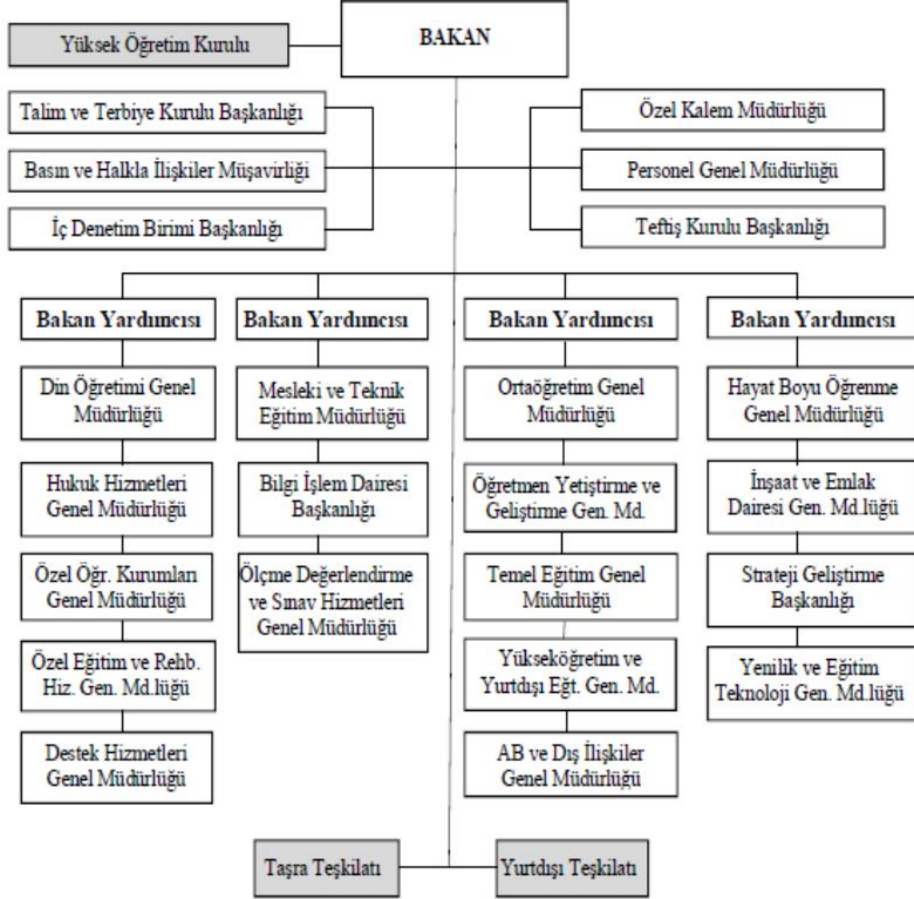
Yüksek Öğretim Kurulu

BAKAN

Talim ve Terbiye Kurulu Başkanlığı

Basın ve Halkla İlişkiler Müşavirliği

İç Denetim Birimi Başkanlığı

Özel Kalem Müdürlüğü

Personel Genel Müdürlüğü

Teftiş Kurulu Başkanlığı

Bakan Yardımcısı

Din Öğretimi Genel Müdürlüğü

Hukuk Hizmetleri Genel Müdürlüğü

Özel Öğr. Kurumları Genel Müdürlüğü

Özel Eğitim ve Rehb. Hiz. Gen. Md.lüğü

Destek Hizmetleri Genel Müdürlüğü

Bakan Yardımcısı

Mesleki ve Teknik Eğitim Müdürlüğü

Bilgi İşlem Dairesi Başkanlığı

Ölçme Değerlendirme ve Sınav Hizmetleri Genel Müdürlüğü

Bakan Yardımcısı

Ortaöğretim Genel Müdürlüğü

Öğretmen Yetiştirme ve Geliştirme Gen. Md.

Temel Eğitim Genel Müdürlüğü

Yükseköğretim ve Yurtdışı Eğt. Gen. Md.

AB ve Dış İlişkiler Genel Müdürlüğü

Bakan Yardımcısı

Hayat Boyu Öğrenme Genel Müdürlüğü

İnşaat ve Emlak Dairesi Gen. Md.lüğü

Strateji Geliştirme Başkanlığı

Yenilik ve Eğitim Teknoloji Gen. Md.lüğü

Taşra Teşkilatı

Yurtdışı Teşkilatı